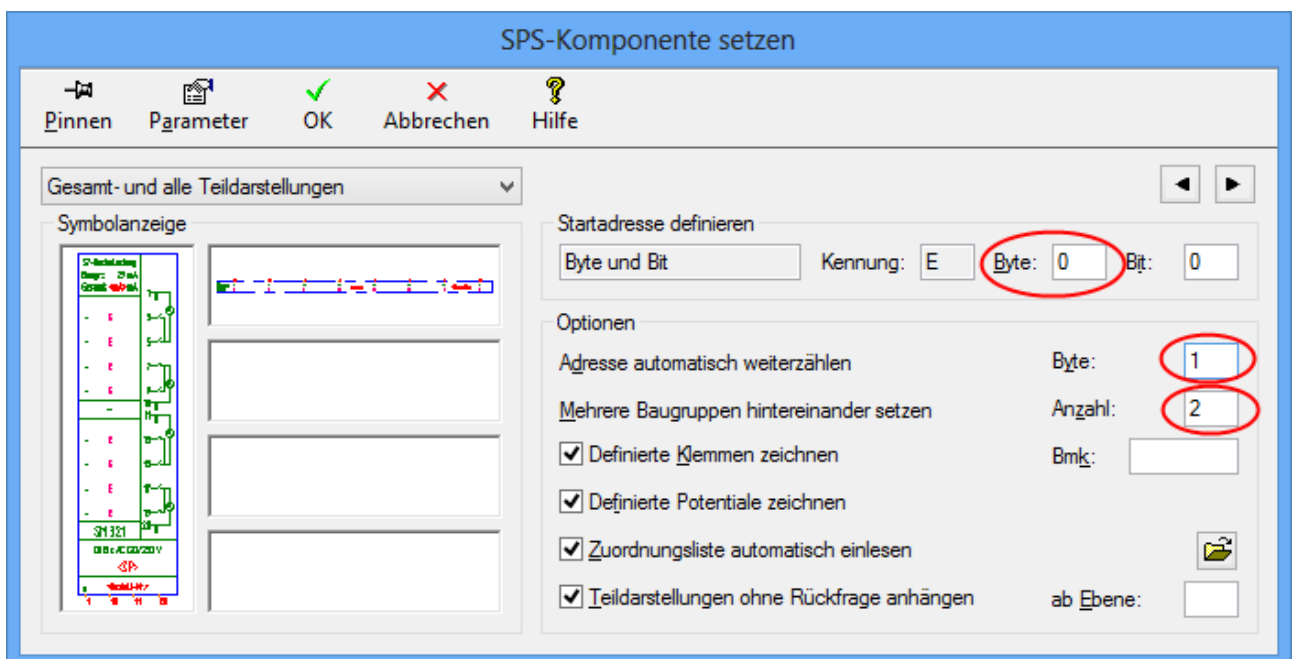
SPS-Komponente setzen

Pinnen
Parameter
OK
Abbrechen
Hilfe

Gesamt- und alle Teildarstellungen

Symbolanzeige

SM 321

Startadresse definieren

Byte und Bit
Kennung: E
Byte: 0
Bit: 0

Optionen

Adresse automatisch weiterzählen
Byte: 1

Mehrere Baugruppen hintereinander setzen
Anzahl: 2

☑ Definierte Klemmen zeichnen
Bmk:

☑ Definierte Potentiale zeichnen

☑ Zuordnungsliste automatisch einlesen

☑ Teildarstellungen ohne Rückfrage anhängen
ab Ebene: